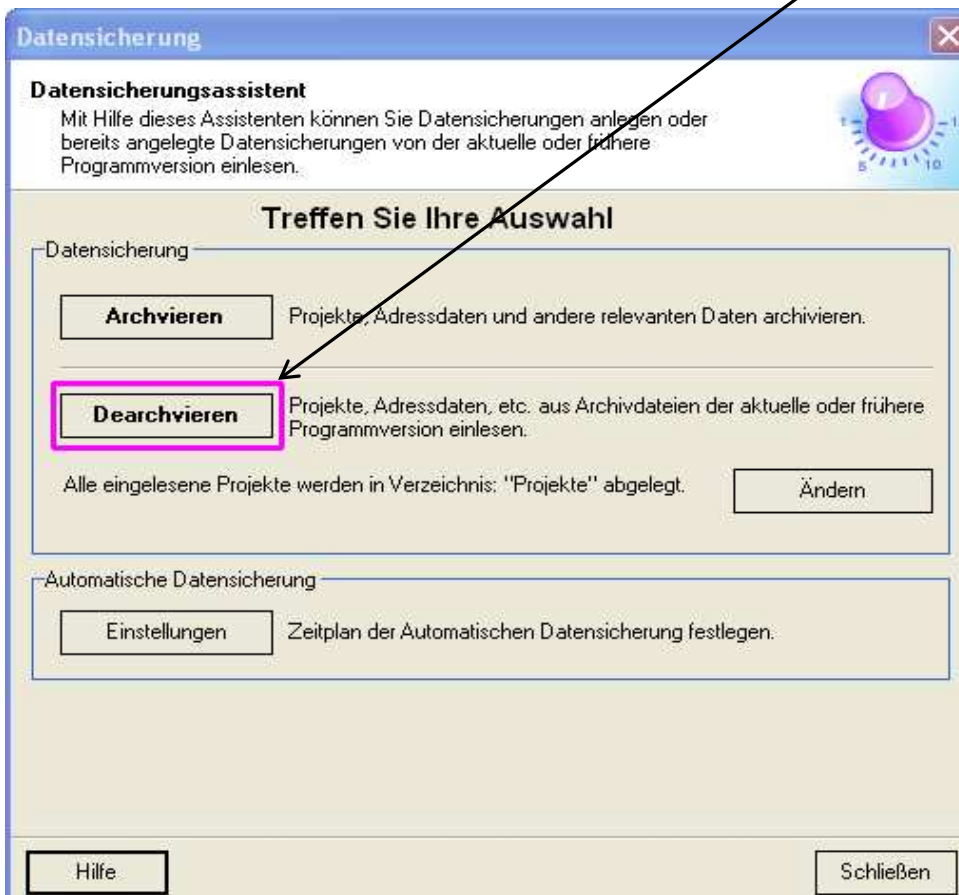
Datensicherung

Datensicherungsassistent
Mit Hilfe dieses Assistenten können Sie Datensicherungen anlegen oder bereits angelegte Datensicherungen von der aktuelle oder frühere Programmversion einlesen.

Treffen Sie Ihre Auswahl

Datensicherung

Archvieren

Projekte, Adressdaten und andere relevanten Daten archivieren.

Dearchvieren

Projekte, Adressdaten, etc. aus Archivdateien der aktuelle oder frühere Programmversion einlesen.

Alle eingelesene Projekte werden in Verzeichnis: "Projekte" abgelegt.

Ändern

Automatische Datensicherung

Einstellungen

Zeitplan der Automatischen Datensicherung festlegen.

Hilfe

Schließen